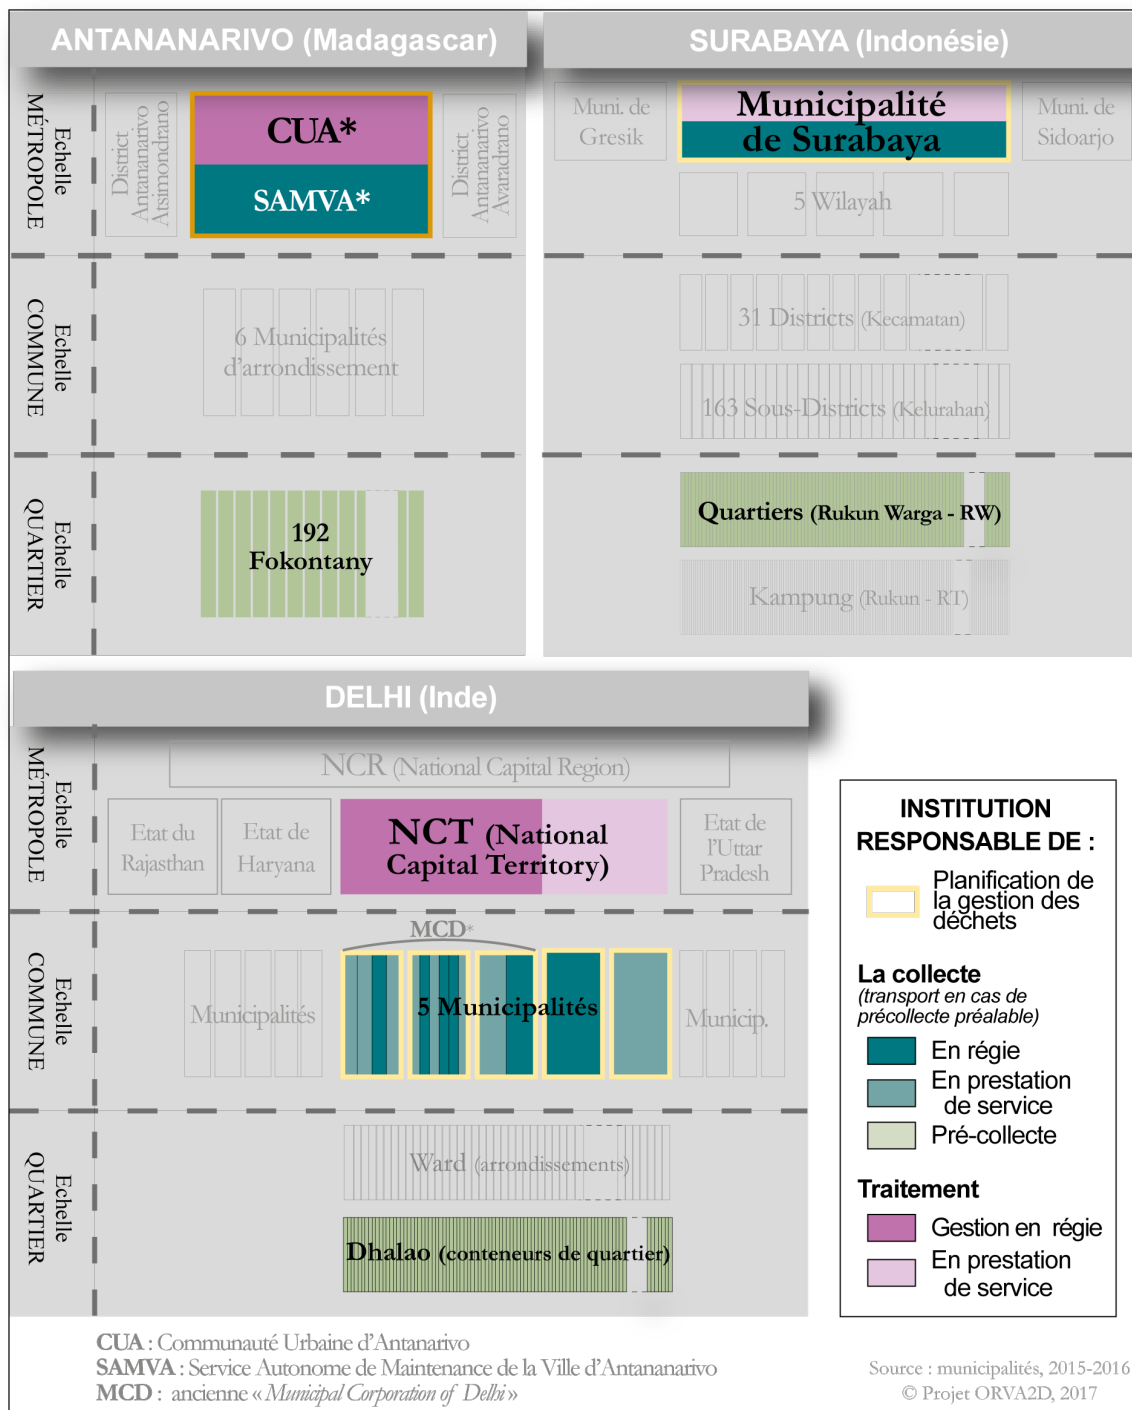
ANTANANARIVO (Madagascar)

Echelle MÉTROPOLE

District Antananarivo Atsimondrano

CUA*

SAMVA*

District Antananarivo Avaradrano

Echelle COMMUNE

6 Municipalités d'arrondissement

Echelle QUARTIER

192 Fokontany

SURABAYA (Indonésie)

Muni. de Gresik

Municipalité de Surabaya

Muni. de Sidoarjo

5 Wilayah

31 Districts (Kecamatan)

163 Sous-Districts (Kelurahan)

Quartiers (Rukun Warga - RW)

Kampung (Rukun - RT)

DELHI (Inde)

Echelle MÉTROPOLE

NCR (National Capital Region)

Etat du Rajasthan

Etat de Haryana

NCT (National Capital Territory)

Etat de l'Uttar Pradesh

Echelle COMMUNE

MCD*

Municipalités

5 Municipalités

Municip.

Echelle QUARTIER

Ward (arrondissements)

Dhalao (conteneurs de quartier)

INSTITUTION RESPONSABLE DE :

Planification de la gestion des déchets

La collecte
(transport en cas de précollecte préalable)

En régie

En prestation de service

Pré-collecte

Traitement

Gestion en régie

En prestation de service

CUA : Communauté Urbaine d'Antanarivo
SAMVA : Service Autonome de Maintenance de la Ville d'Antananarivo
MCD : ancienne « Municipal Corporation of Delhi »

Source : municipalités, 2015-2016
© Projet ORVA2D, 2017